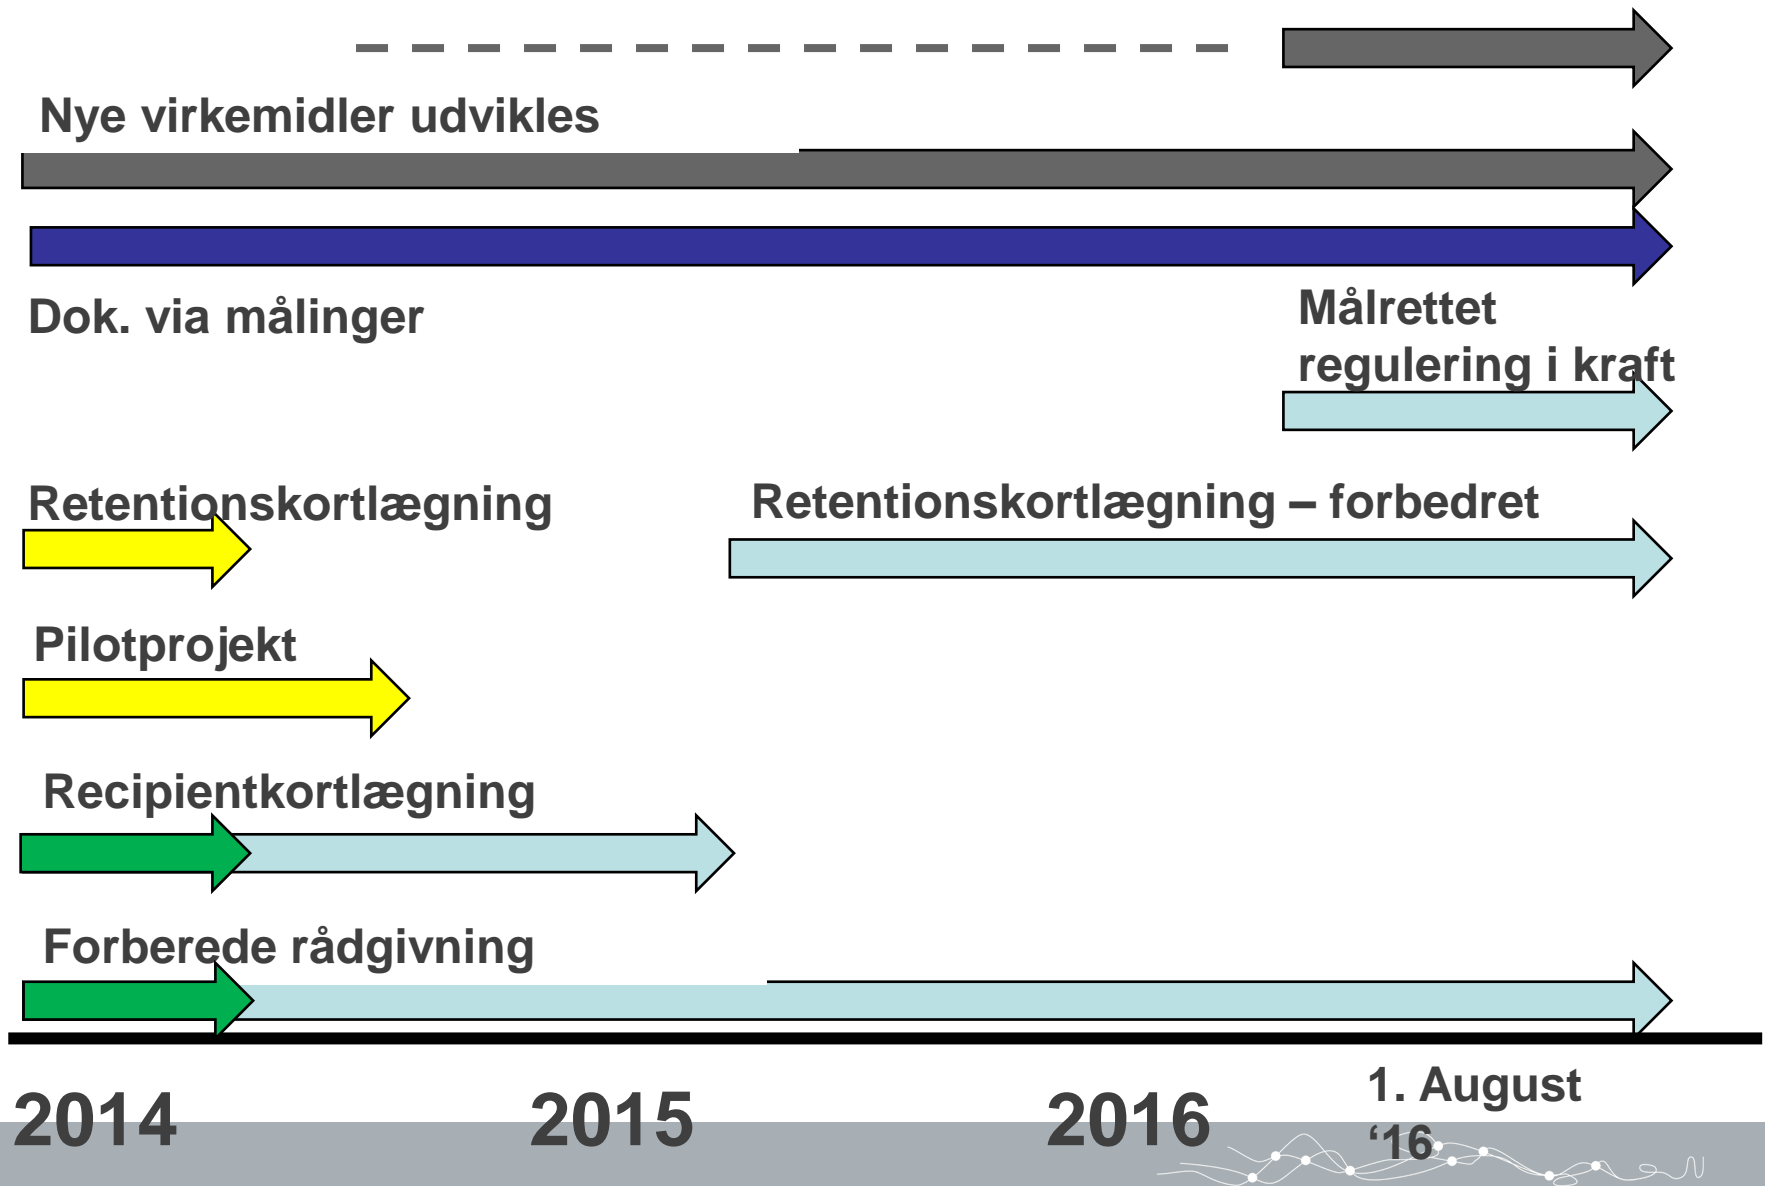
Nye virkemidler udvikles

Dok. via målinger

Målrettet regulering i kraft

Retentionskortlægning

Retentionskortlægning – forbedret

Pilotprojekt

Recipientkortlægning

Forberede rådgivning

2014

2015

2016

1. August '16